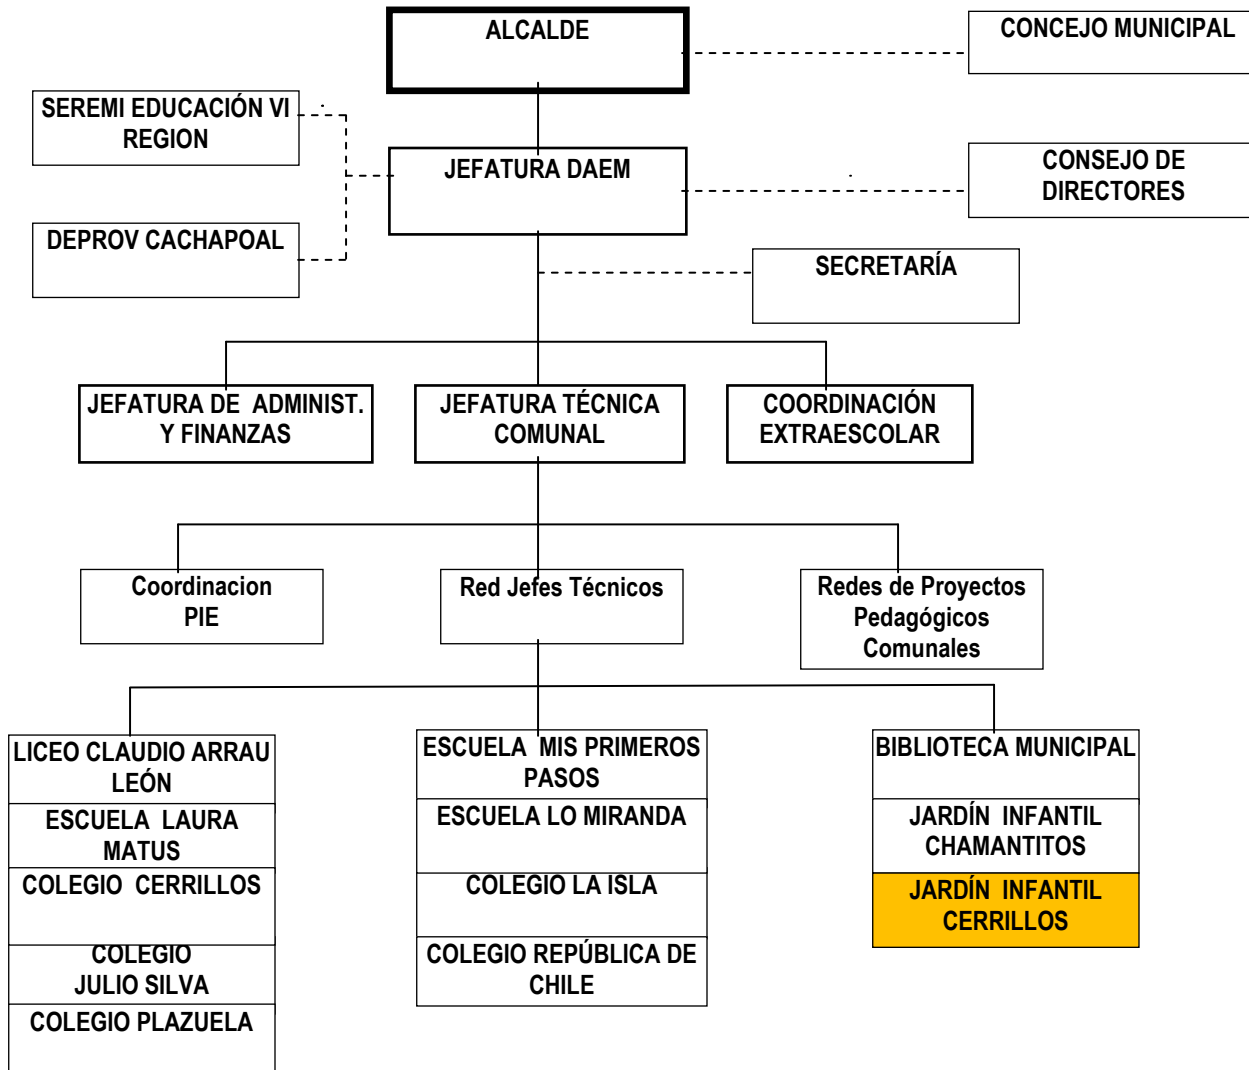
ALCALDE

CONCEJO MUNICIPAL

SEREMI EDUCACIÓN VI REGION

JEFATURA DAEM

CONSEJO DE DIRECTORES

DEPROV CACHAPOAL

SECRETARÍA

JEFATURA DE ADMINIST. Y FINANZAS

JEFATURA TÉCNICA COMUNAL

COORDINACIÓN EXTRAESCOLAR

Coordinacion PIE

Red Jefes Técnicos

Redes de Proyectos Pedagógicos Comunales

LICEO CLAUDIO ARRAU LEÓN

ESCUELA LAURA MATUS

COLEGIO CERRILLOS

COLEGIO JULIO SILVA

COLEGIO PLAZUELA

ESCUELA MIS PRIMEROS PASOS

ESCUELA LO MIRANDA

COLEGIO LA ISLA

COLEGIO REPÚBLICA DE CHILE

BIBLIOTECA MUNICIPAL

JARDÍN INFANTIL CHAMANTITOS

JARDÍN INFANTIL CERRILLOS